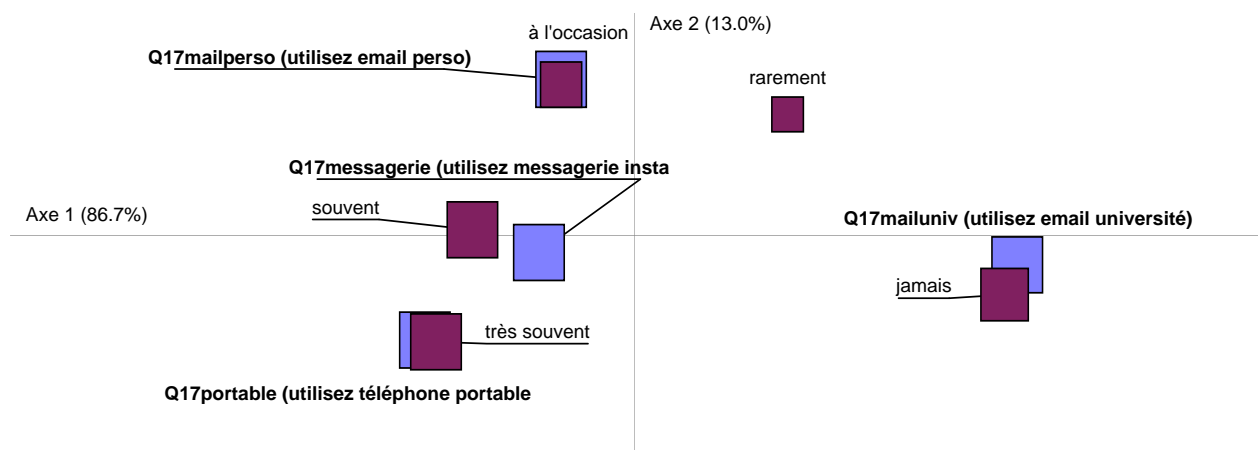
à l'occasion
Axe 2 (13.0%)
Q17mailperso (utilisez email perso)
rarement
Q17messagerie (utilisez messagerie insta
Axe 1 (86.7%)
souvent
Q17mailuniv (utilisez email université)
jamais
très souvent
Q17portable (utilisez téléphone portable